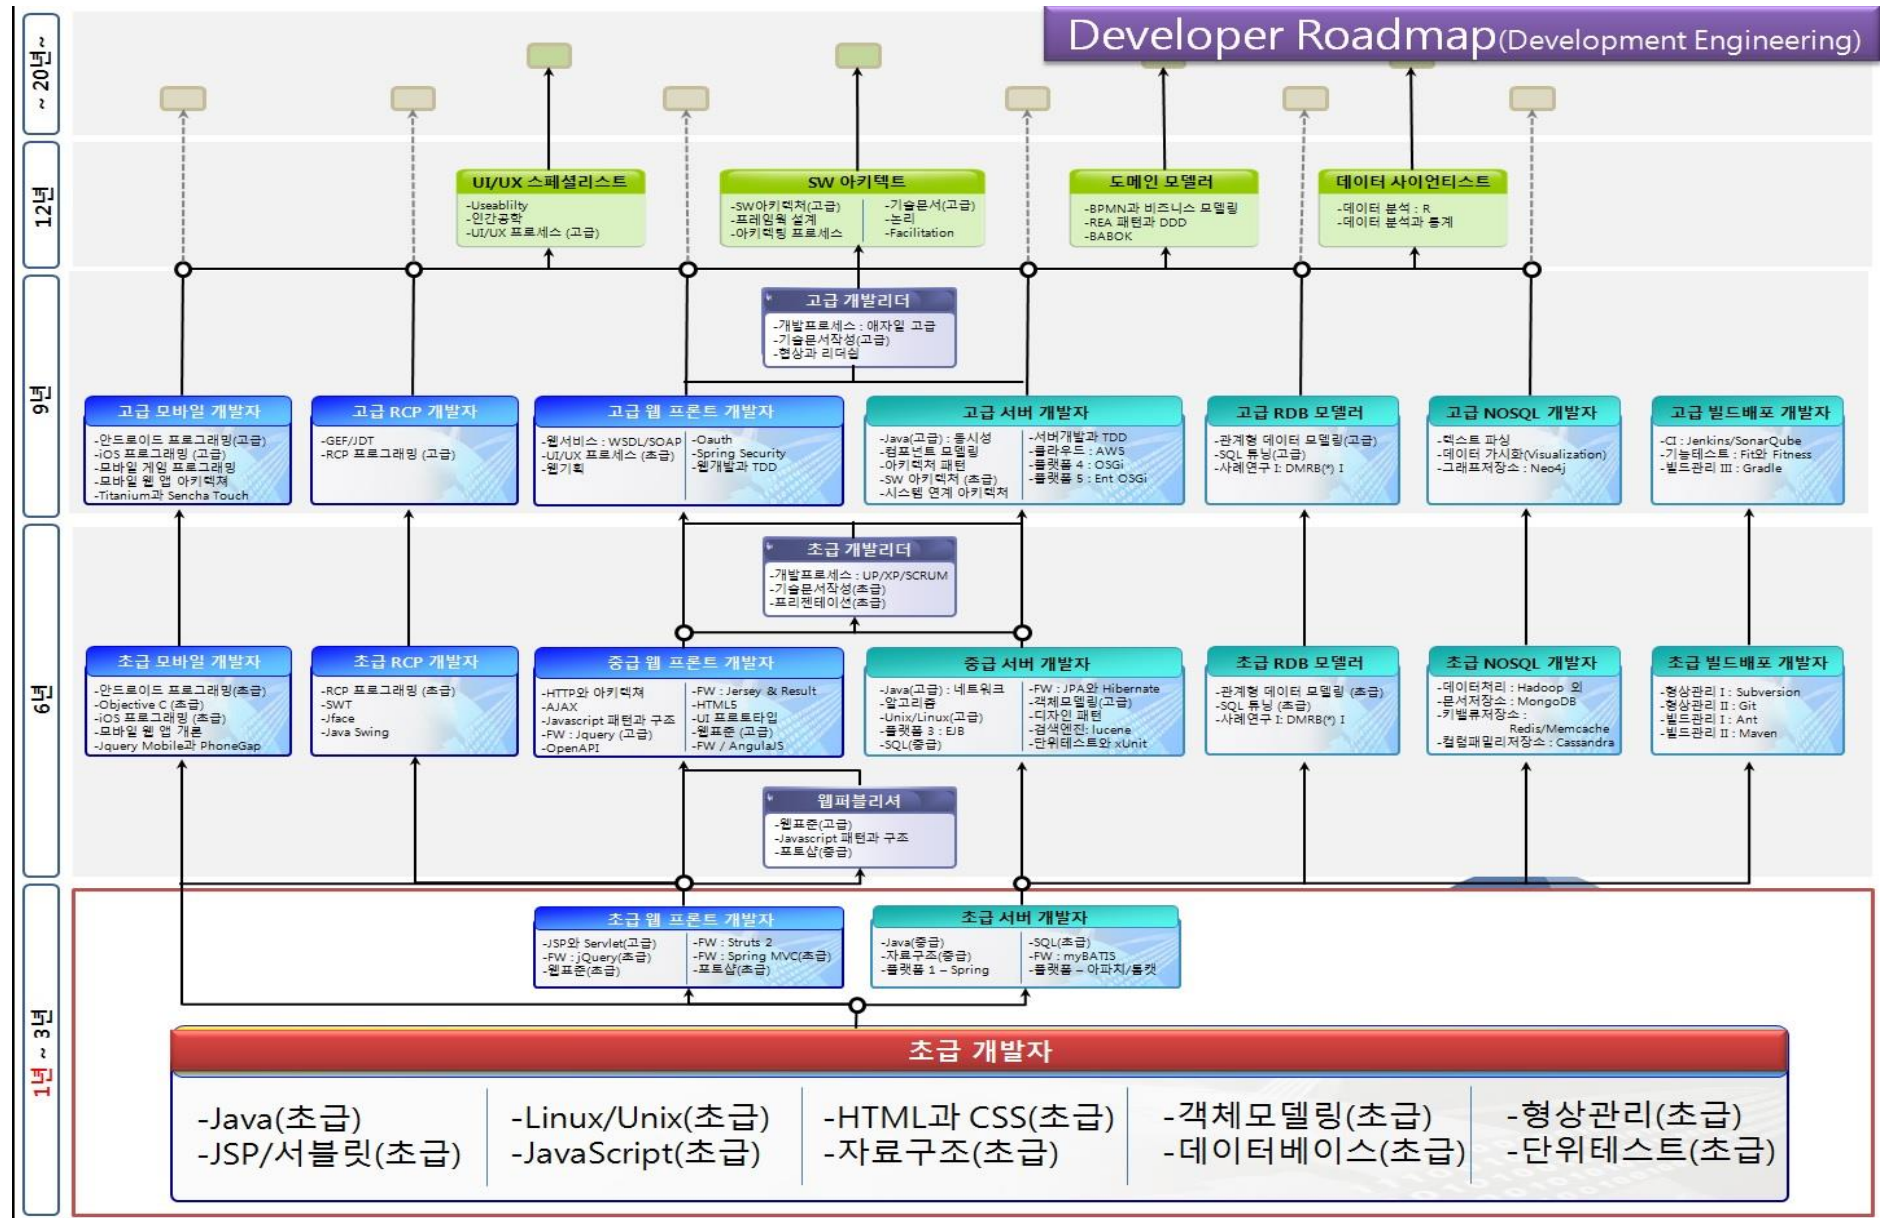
Developer Roadmap(Development Engineering)

~ 20년~

12년

9년

6년

1년 ~ 3년

UI/UX 스페셜리스트
-Useablilty
-인간공학
-UI/UX 프로세스 (고급)

SW 아키텍트
-SW아키텍처(고급)
-프레임웍 설계
-아키텍팅 프로세스
-기술문서(고급)
-논리
-Facilitation

도메인 모델러
-BPMN과 비즈니스 모델링
-REA 패턴과 DDD
-BABOK

데이터 사이언티스트
-데이터 분석 : R
-데이터 분석과 통계

고급 개발리더
-개발프로세스 : 애자일 고급
-기술문서작성(고급)
-협상과 리더쉽

고급 모바일 개발자
-안드로이드 프로그래밍(고급)
-iOS 프로그래밍 (고급)
-모바일 게임 프로그래밍
-모바일 웹 앱 아키텍쳐
-Titanium과 Sencha Touch

고급 RCP 개발자
-GEF/JDT
-RCP 프로그래밍 (고급)

고급 웹 프론트 개발자
-웹서비스 : WSDL/SOAP
-UI/UX 프로세스 (초급)
-웹기획
-Oauth
-Spring Security
-웹개발과 TDD

고급 서버 개발자
-Java(고급) : 동시성
-컴포넌트 모델링
-아키텍처 패턴
-SW 아키텍처 (초급)
-시스템 연계 아키텍처
-서버개발과 TDD
-클라우드 : AWS
-플랫폼 4 : OSGi
-플랫폼 5 : Ent OSGi

고급 RDB 모델러
-관계형 데이터 모델링(고급)
-SQL 튜닝(고급)
-사례연구 I: DMRB(*) I

고급 NOSQL 개발자
-텍스트 파싱
-데이터 가시화(Visualization)
-그래프저장소 : Neo4j

고급 빌드배포 개발자
-CI : Jenkins/SonarQube
-기능테스트 : Fit와 Fitness
-빌드관리 III : Gradle

초급 개발리더
-개발프로세스 : UP/XP/SCRUM
-기술문서작성(초급)
-프리젠테이션(초급)

초급 모바일 개발자
-안드로이드 프로그래밍(초급)
-Objective C (초급)
-iOS 프로그래밍 (초급)
-모바일 웹 앱 개론
-Jquery Mobile과 PhoneGap

초급 RCP 개발자
-RCP 프로그래밍 (초급)
-SWT
-Jface
-Java Swing

중급 웹 프론트 개발자
-HTTP와 아키텍처
-AJAX
-Javascript 패턴과 구조
-FW : Jquery (고급)
-OpenAPI
-FW : Jersey & Result
-HTML5
-UI 프로토타입
-웹표준 (고급)
-FW / AngulaJS

중급 서버 개발자
-Java(고급) : 네트워크
-알고리즘
-Unix/Linux(고급)
-플랫폼 3 : EJB
-SQL(중급)
-FW : JPA와 Hibernate
-객체모델링(고급)
-디자인 패턴
-검색엔진: lucene
-단위테스트와 xUnit

초급 RDB 모델러
-관계형 데이터 모델링 (초급)
-SQL 튜닝 (초급)
-사례연구 I: DMRB(*) I

초급 NOSQL 개발자
-데이터처리 : Hadoop 외
-문서저장소 : MongoDB
-키밸류저장소 : Redis/Memcache
-컬럼패밀리저장소 : Cassandra

초급 빌드배포 개발자
-형상관리 I : Subversion
-형상관리 II : Git
-빌드관리 I : Ant
-빌드관리 II : Maven

웹퍼블리셔
-웹표준(고급)
-Javascript 패턴과 구조
-포토샵(중급)

초급 웹 프론트 개발자
-JSP와 Servlet(고급)
-FW : jQuery(초급)
-웹표준(초급)
-FW : Struts 2
-FW : Spring MVC(초급)
-포토샵(초급)

초급 서버 개발자
-Java(중급)
-자료구조(중급)
-플랫폼 1 – Spring
-SQL(초급)
-FW : myBATIS
-플랫폼 – 아파치/톰캣

초급 개발자
-Java(초급)
-JSP/서블릿(초급)
-Linux/Unix(초급)
-JavaScript(초급)
-HTML과 CSS(초급)
-자료구조(초급)
-객체모델링(초급)
-데이터베이스(초급)
-형상관리(초급)
-단위테스트(초급)